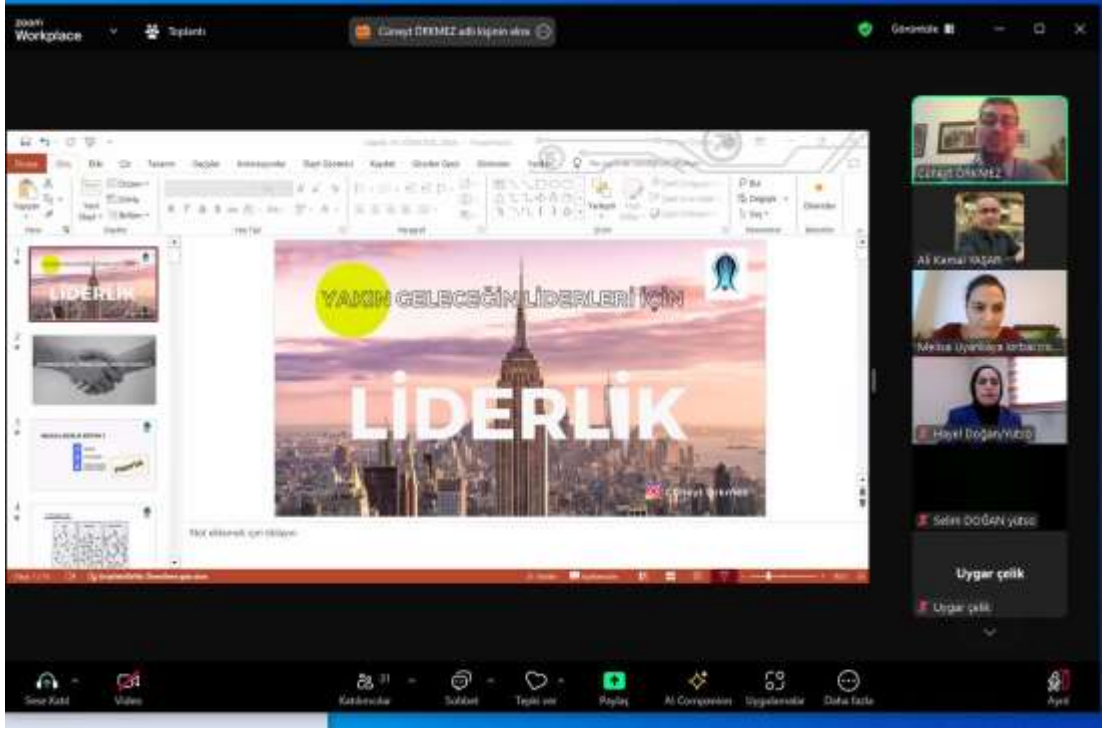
zoom Workplace

Toplantı

Cüneyt ÖRKMEZ adlı kişinin ekranı

Görünüm

Dosya

Giriş

Ekle

Çiz

Tasarım

Geçişler

Animasyonlar

Slayt Gösterisi

Kaydet

Gözden Geçir

Görünüm

Yardım

YAKIN GELECEĞİN LİDERLERİ İÇİN

LİDERLİK

Cüneyt Örkmez

LİDERLİK

Not eklemek için tıklayın

Cüneyt ÖRKMEZ

Ali Kemal YAŞAR

Melisa Uyanıkaya Kırbacıoğ...

Hayal Doğan/Yürüş

Selim DOĞAN yürüş

Uygar çelik

Uygar çelik

Sese Katıl

Video

Katılımcılar

Sohbet

Tepki ver

Paylaş

AI Companion

Uygulamalar

Daha fazla

Ayrıl